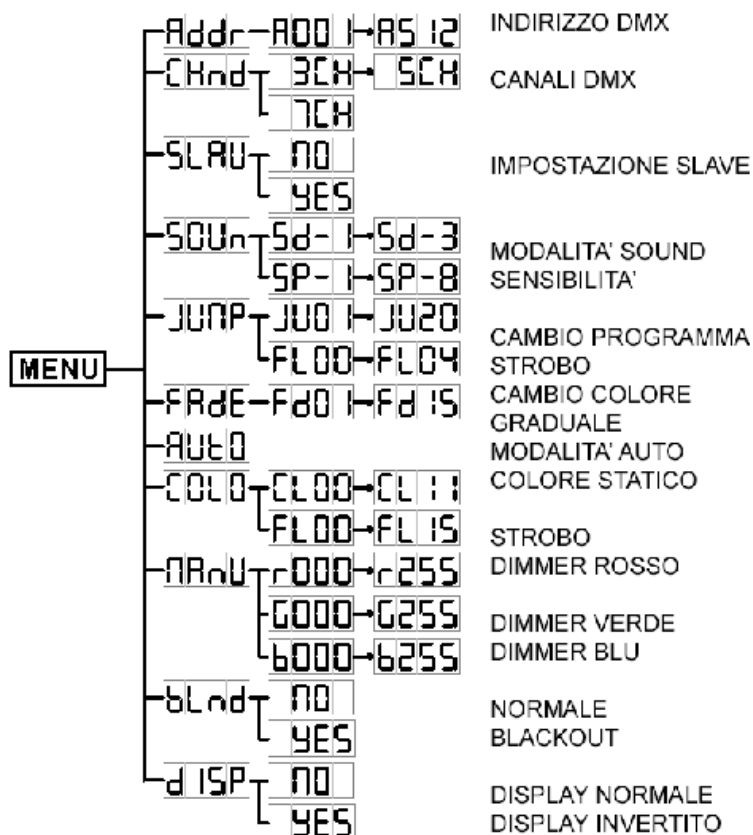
MENU

Addr — A001 → A512 INDIRIZZO DMX

CHnd — 3CH → 5CH CANALI DMX
7CH

SLAU — NO IMPOSTAZIONE SLAVE
YES

SOUn — Sd-1 → Sd-3 MODALITA' SOUND
SP-1 → SP-8 SENSIBILITA'

JUNP — JU01 → JU20 CAMBIO PROGRAMMA
FL00 → FL04 STROBO

FAdE — Fd01 → Fd15 CAMBIO COLORE GRADUALE

AUtO MODALITA' AUTO

COLO — CL00 → CL11 COLORE STATICO
FL00 → FL15 STROBO

NAnU — r000 → r255 DIMMER ROSSO
G000 → G255 DIMMER VERDE
b000 → b255 DIMMER BLU

bLnd — NO NORMALE
YES BLACKOUT

dISP — NO DISPLAY NORMALE
YES DISPLAY INVERTITO